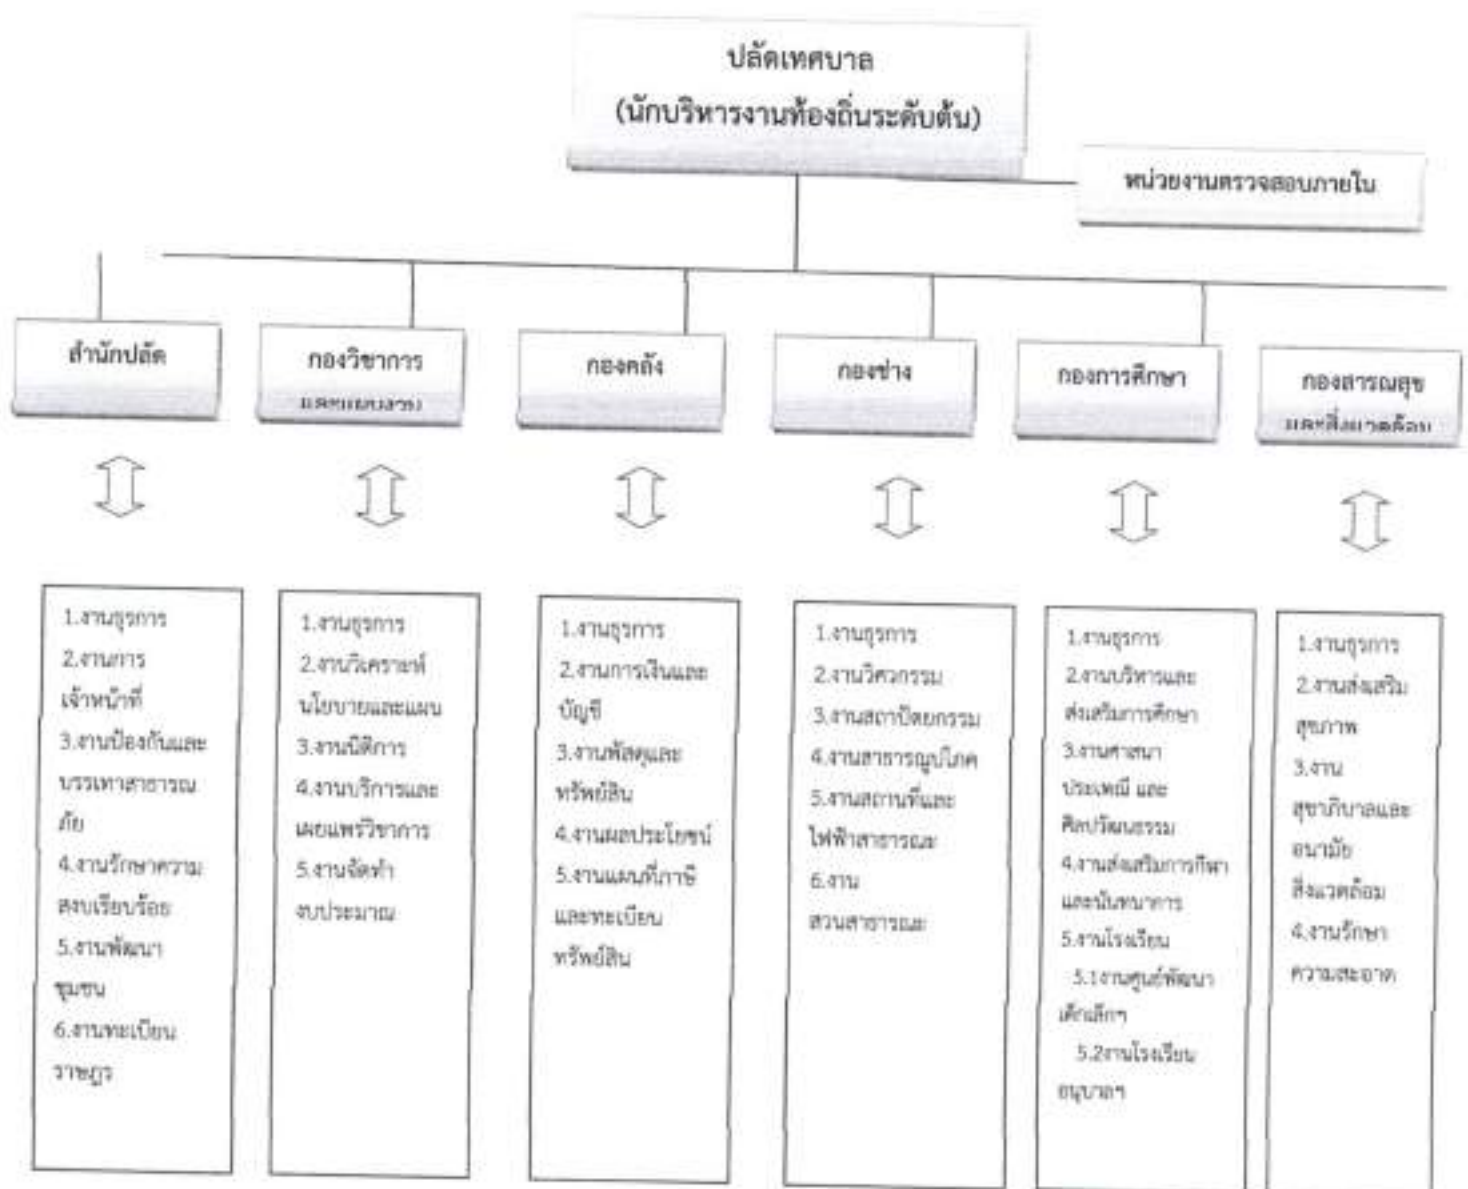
ปลัดเทศบาล
(นักบริหารงานท้องถิ่นระดับต้น)

หน่วยงานตรวจสอบภายใน

สำนักปลัด

กองวิชาการ
และแผนงาน

กองคลัง

กองช่าง

กองการศึกษา

กองสาธารณสุข
และสิ่งแวดล้อม

1.งานธุรการ
2.งานการเจ้าหน้าที่
3.งานป้องกันและบรรเทาสาธารณภัย
4.งานรักษาความสงบเรียบร้อย
5.งานพัฒนาชุมชน
6.งานทะเบียนราษฎร

1.งานธุรการ
2.งานวิเคราะห์นโยบายและแผน
3.งานนิติการ
4.งานบริการและเผยแพร่วิชาการ
5.งานจัดทำงบประมาณ

1.งานธุรการ
2.งานการเงินและบัญชี
3.งานพัสดุและทรัพย์สิน
4.งานผลประโยชน์
5.งานแผนที่ภาษีและทะเบียนทรัพย์สิน

1.งานธุรการ
2.งานวิศวกรรม
3.งานสถาปัตยกรรม
4.งานสาธารณูปโภค
5.งานสถานที่และไฟฟ้าสาธารณะ
6.งานสวนสาธารณะ

1.งานธุรการ
2.งานบริหารและส่งเสริมการศึกษา
3.งานศาสนา ประเพณี และศิลปวัฒนธรรม
4.งานส่งเสริมการกีฬาและนันทนาการ
5.งานโรงเรียน
5.1งานศูนย์พัฒนาเด็กเล็กฯ
5.2งานโรงเรียนอนุบาลฯ

1.งานธุรการ
2.งานส่งเสริมสุขภาพ
3.งานสุขาภิบาลและอนามัยสิ่งแวดล้อม
4.งานรักษาความสะอาด